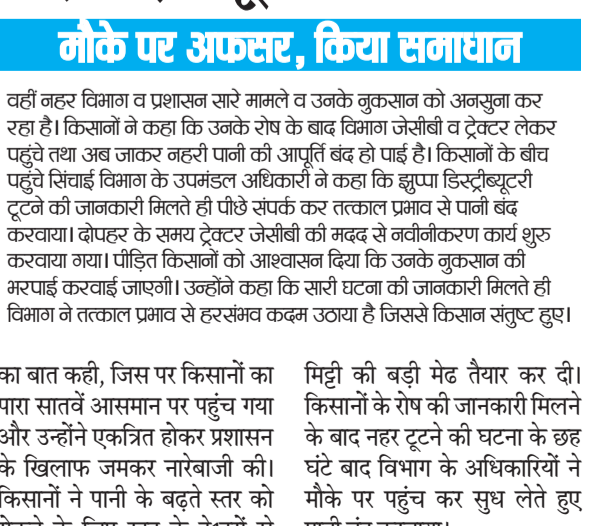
मौके पर अफसर, किया समाधान

वहीं नहर विभाग व प्रशासन सारे मामले व उनके नुकसान को अनसुना कर रहा है। किसानों ने कहा कि उनके रोष के बाद विभाग जेसीबी व ट्रेक्टर लेकर पहुंचे तथा अब जाकर नहरी पानी की आपूर्ति बंद हो पाई है। किसानों के बीच पहुंचे सिंचाई विभाग के उपमंडल अधिकारी ने कहा कि झुप्पा डिस्ट्रीब्यूटरी टूटने की जानकारी मिलते ही पीछे संपर्क कर तत्काल प्रभाव से पानी बंद करवाया। दोपहर के समय ट्रेक्टर जेसीबी की मदद से नवीनीकरण कार्य शुरु करवाया गया। पीड़ित किसानों को आश्वासन दिया कि उनके नुकसान की भरपाई करवाई जाएगी। उन्होंने कहा कि सारी घटना की जानकारी मिलते ही विभाग ने तत्काल प्रभाव से हरसंभव कदम उठाया है जिससे किसान संतुष्ट हुए।

का बात कही, जिस पर किसानों का पारा सातवें आसमान पर पहुंच गया और उन्होंने एकत्रित होकर प्रशासन के खिलाफ जमकर नारेबाजी की। किसानों ने पानी के बढ़ते स्तर को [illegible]

मिट्टी की बड़ी मेढ तैयार कर दी। किसानों के रोष की जानकारी मिलने के बाद नहर टूटने की घटना के छह घंटे बाद विभाग के अधिकारियों ने मौके पर पहुंच कर सुध लेते हुए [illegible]